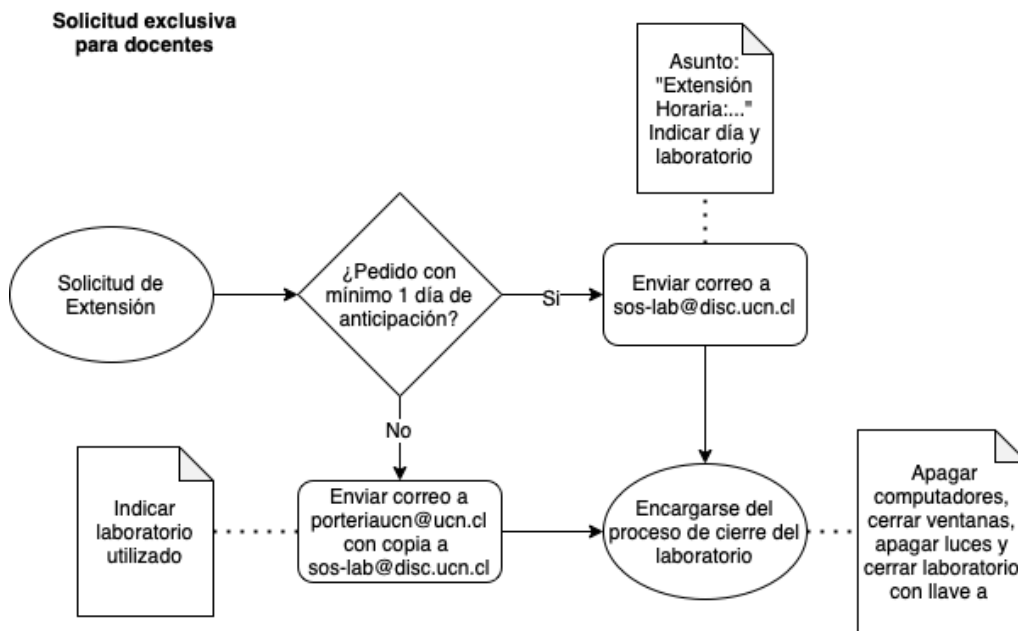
Solicitud exclusiva para docentes

Asunto: "Extensión Horaria:..." Indicar día y laboratorio

Solicitud de Extensión

¿Pedido con mínimo 1 día de anticipación?

Si

Enviar correo a sos-lab@disc.ucn.cl

No

Indicar laboratorio utilizado

Enviar correo a porteriaucn@ucn.cl con copia a sos-lab@disc.ucn.cl

Encargarse del proceso de cierre del laboratorio

Apagar computadores, cerrar ventanas, apagar luces y cerrar laboratorio con llave a